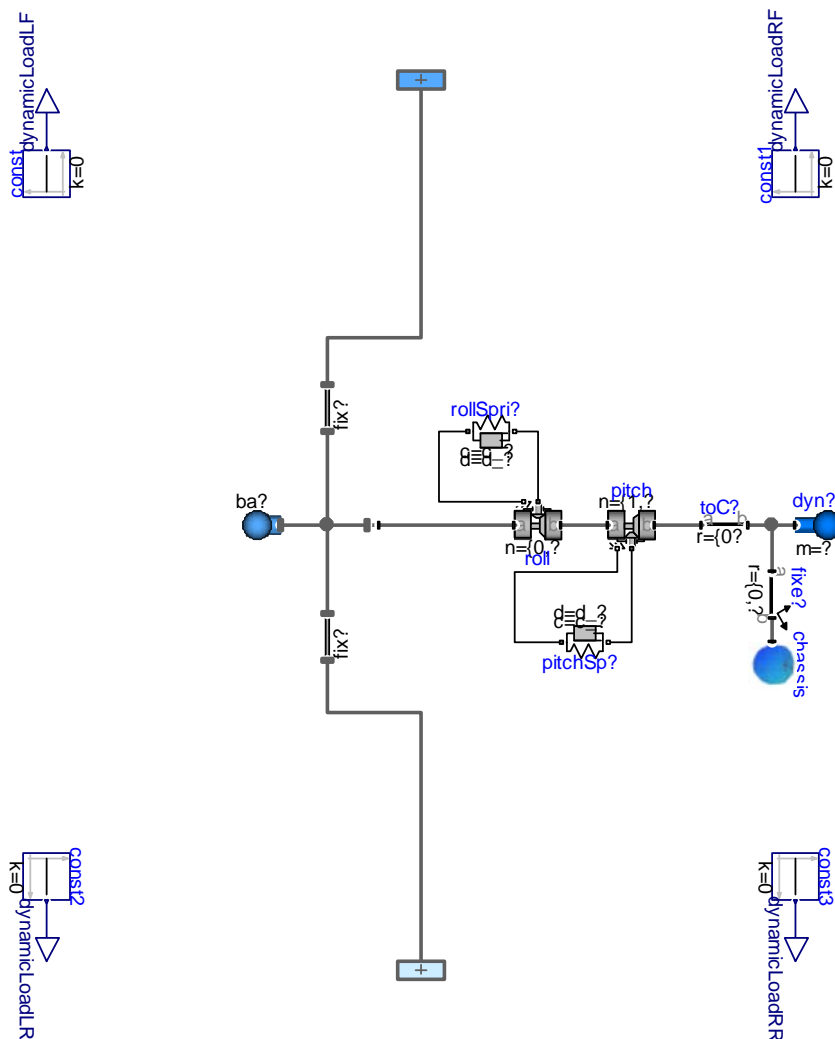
const
k=0
dynamicLoadLF

const1
k=0
dynamicLoadRF

fix?

rollSpri?
c=c_?
d=d_?

ba?

n={0,?
roll

pitch
n={1,?

toC?
a
b
r={0?

dyn?
m=?

r={0,?
a
fixe?
b
chassis

d=d_?
c=c_?
pitchSp?

fix?

const2
k=0
dynamicLoadLR

const3
k=0
dynamicLoadRR